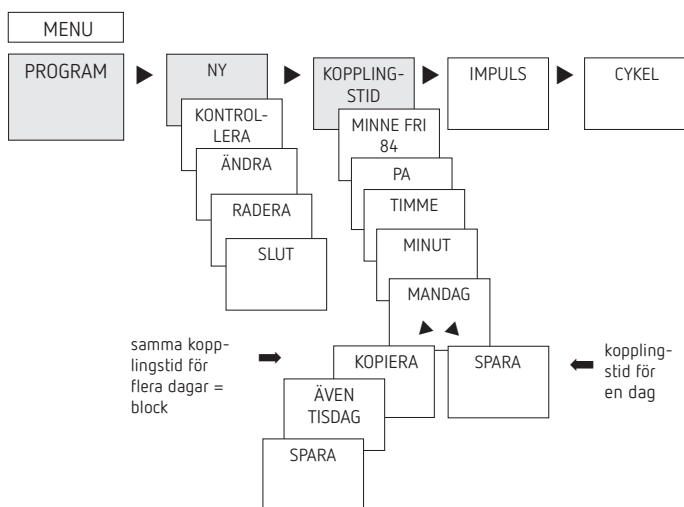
MENU

PROGRAM

NY

KONTROLLERA

ÄNDRA

RADERA

SLUT

KOPPLINGSTID

MINNE FRI 84

PA

TIMME

MINUT

MANDAG

IMPULS

CYKEL

samma kopplingstid för flera dagar = block

KOPIERA

ÄVEN TISDAG

SPARA

SPARA

kopplingstid för en dag